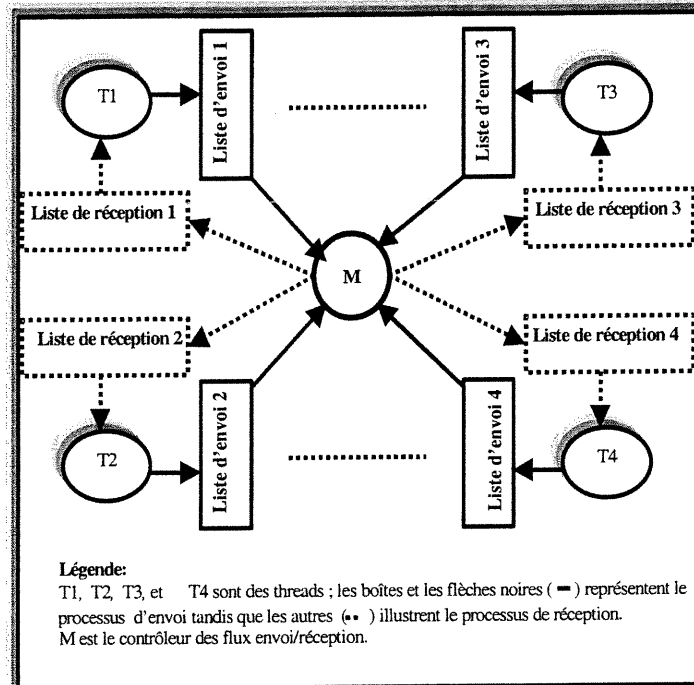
T1

Liste d'envoi 1

..................

Liste d'envoi 3

T3

Liste de réception 1

Liste de réception 3

M

Liste de réception 2

Liste de réception 4

T2

Liste d'envoi 2

..................

Liste d'envoi 4

T4

Légende:
T1, T2, T3, et T4 sont des threads ; les boîtes et les flèches noires ( ━ ) représentent le processus d'envoi tandis que les autres (•• ) illustrent le processus de réception.
M est le contrôleur des flux envoi/réception.